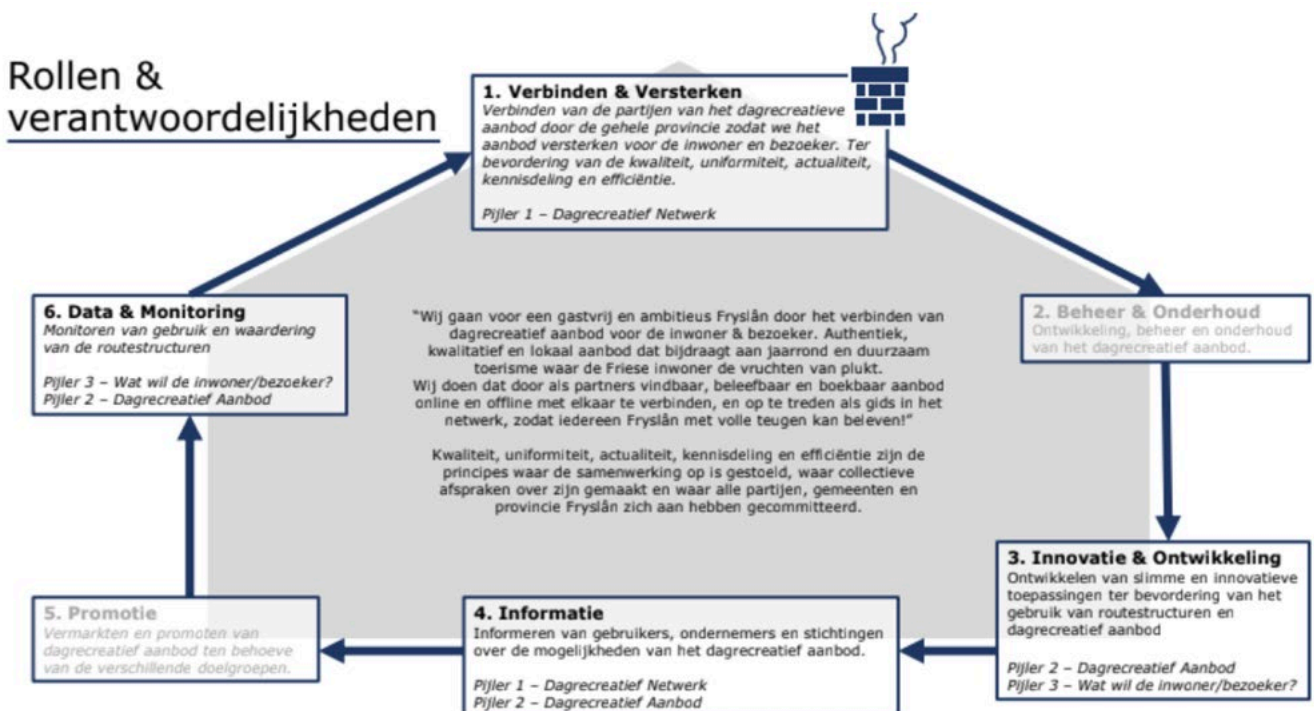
Rollen & verantwoordelijkheden

1. Verbinden & Versterken
Verbinden van de partijen van het dagrecreatieve aanbod door de gehele provincie zodat we het aanbod versterken voor de inwoner en bezoeker. Ter bevordering van de kwaliteit, uniformiteit, actualiteit, kennisdeling en efficiëntie.

Pijler 1 – Dagrecreatief Netwerk

6. Data & Monitoring
Monitoren van gebruik en waardering van de routestructuren

Pijler 3 – Wat wil de inwoner/bezoeker?
Pijler 2 – Dagrecreatief Aanbod

"Wij gaan voor een gastvrij en ambitieus Fryslân door het verbinden van dagrecreatief aanbod voor de inwoner & bezoeker. Authentiek, kwalitatief en lokaal aanbod dat bijdraagt aan jaarrond en duurzaam toerisme waar de Friese inwoner de vruchten van plukt. Wij doen dat door als partners vindbaar, beleefbaar en boekbaar aanbod online en offline met elkaar te verbinden, en op te treden als gids in het netwerk, zodat iedereen Fryslân met volle teugen kan beleven!"

Kwaliteit, uniformiteit, actualiteit, kennisdeling en efficiëntie zijn de principes waar de samenwerking op is gestoeld, waar collectieve afspraken over zijn gemaakt en waar alle partijen, gemeenten en provincie Fryslân zich aan hebben gecommitteerd.

2. Beheer & Onderhoud
Ontwikkeling, beheer en onderhoud van het dagrecreatief aanbod.

3. Innovatie & Ontwikkeling
Ontwikkelen van slimme en innovatieve toepassingen ter bevordering van het gebruik van routestructuren en dagrecreatief aanbod

Pijler 2 – Dagrecreatief Aanbod
Pijler 3 – Wat wil de inwoner/bezoeker?

5. Promotie
Vermarkten en promoten van dagrecreatief aanbod ten behoeve van de verschillende doelgroepen.

4. Informatie
Informeren van gebruikers, ondernemers en stichtingen over de mogelijkheden van het dagrecreatief aanbod.

Pijler 1 – Dagrecreatief Netwerk
Pijler 2 – Dagrecreatief Aanbod